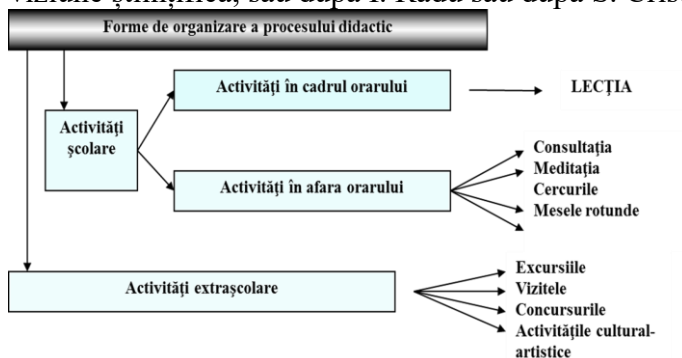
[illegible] științifică, sau după I. Radu sau după S. Cris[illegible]

Forme de organizare a procesului didactic

Activități școlare

Activități în cadrul orarului

LECȚIA

Activități în afara orarului

Consultația
Meditația
Cercurile
Mesele rotunde

Activități extrașcolare

Excursiile
Vizitele
Concursurile
Activitățile cultural-artistice